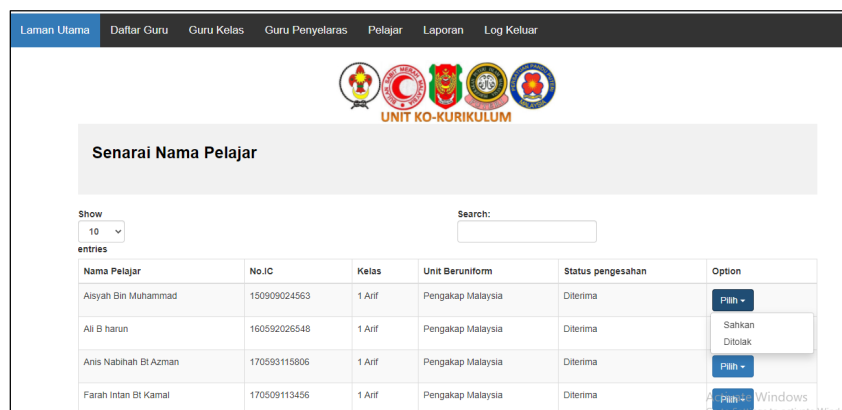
Laman Utama Daftar Guru Guru Kelas Guru Penyelaras Pelajar Laporan Log Keluar

UNIT KO-KURIKULUM

Senarai Nama Pelajar

Show
10
entries

Search:

| Nama Pelajar | No.IC | Kelas | Unit Beruniform | Status pengesahan | Option |
|---|---|---|---|---|---|
| Aisyah Bin Muhammad | 150909024563 | 1 Arif | Pengakap Malaysia | Diterima | Pilih ▾ |
| Ali B harun | 160592026548 | 1 Arif | Pengakap Malaysia | Diterima | Sahkan Ditolak |
| Anis Nabihah Bt Azman | 170593115806 | 1 Arif | Pengakap Malaysia | Diterima | Pilih ▾ |
| Farah Intan Bt Kamal | 170509113456 | 1 Arif | Pengakap Malaysia | Diterima | Pilih ▾ |

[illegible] Windows